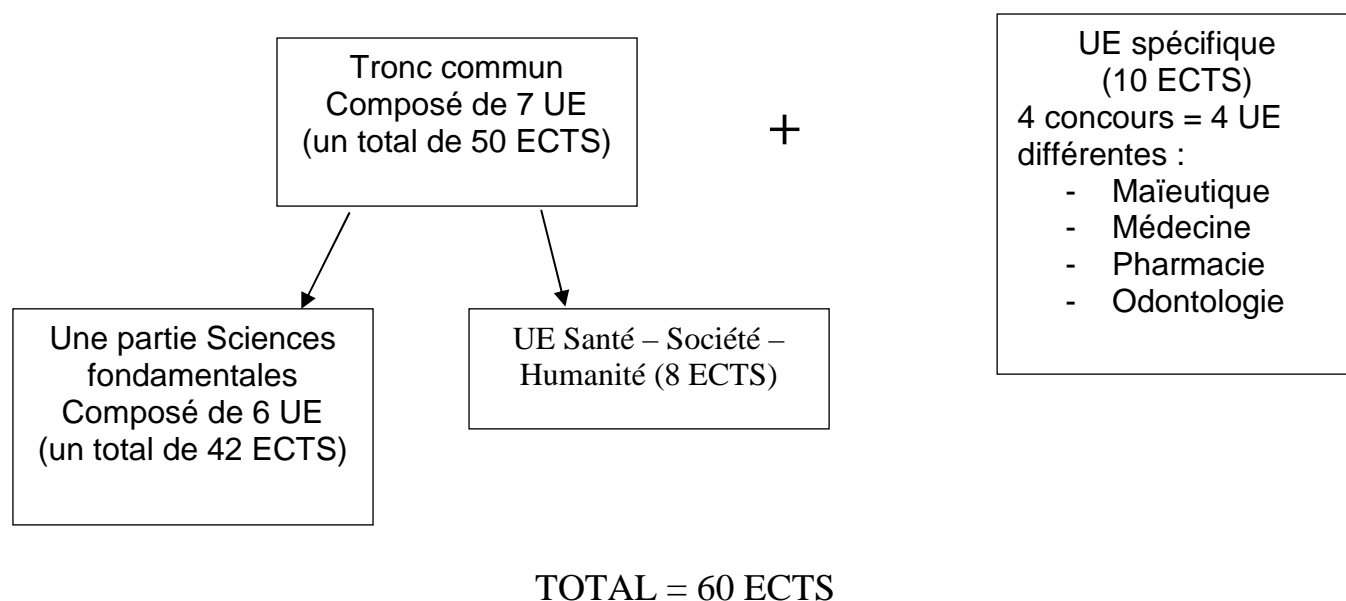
Tronc commun
Composé de 7 UE
(un total de 50 ECTS)

+

UE spécifique
(10 ECTS)
4 concours = 4 UE différentes :
- Maïeutique
- Médecine
- Pharmacie
- Odontologie

Une partie Sciences fondamentales
Composé de 6 UE
(un total de 42 ECTS)

UE Santé – Société – Humanité (8 ECTS)

TOTAL = 60 ECTS